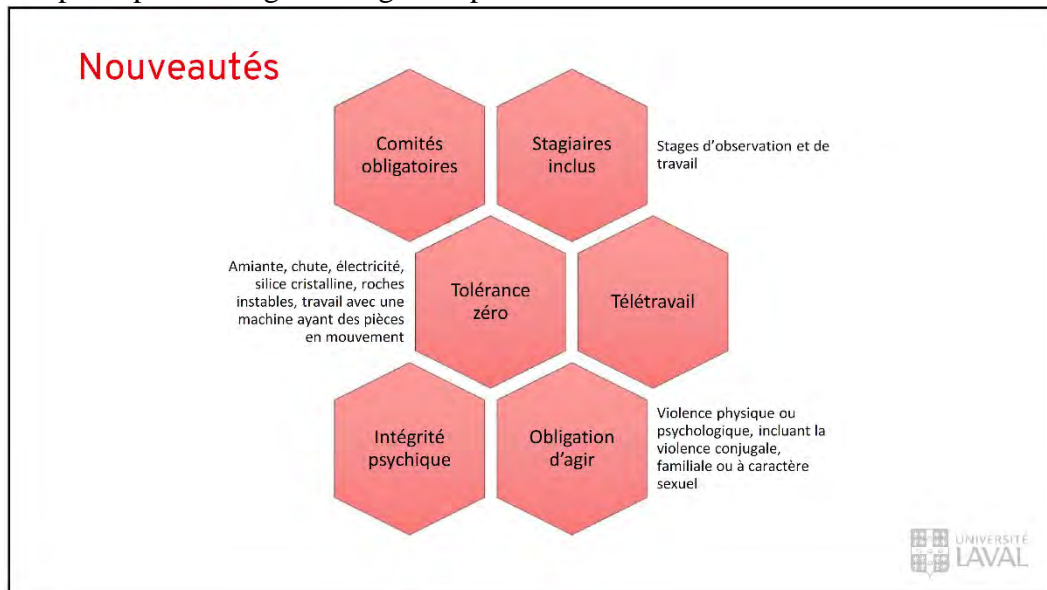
Nouveautés

Comités obligatoires

Stagiaires inclus

Stages d'observation et de travail

Amiante, chute, électricité, silice cristalline, roches instables, travail avec une machine ayant des pièces en mouvement

Tolérance zéro

Télétravail

Intégrité psychique

Obligation d'agir

Violence physique ou psychologique, incluant la violence conjugale, familiale ou à caractère sexuel

UNIVERSITÉ LAVAL